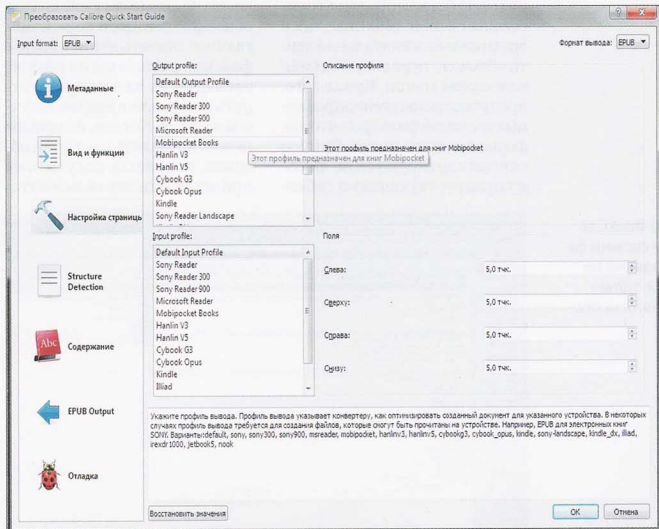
Преобразовать Calibre Quick Start Guide

Input format: EPUB

Формат вывода: EPUB

Метаданные

Вид и функции

Настройка страницы

Structure Detection

Содержание

EPUB Output

Отладка

Output profile:

Default Output Profile
Sony Reader
Sony Reader 300
Sony Reader 900
Microsoft Reader
Mobipocket Books
Hanlin V3
Hanlin V5
Cybook G3
Cybook Opus
Kindle
Sony Reader Landscape

Описание профиля

Этот профиль предназначен для книг Mobipocket

Этот профиль предназначен для книг Mobipocket

Input profile:

Default Input Profile
Sony Reader
Sony Reader 300
Sony Reader 900
Microsoft Reader
Mobipocket Books
Hanlin V3
Hanlin V5
Cybook G3
Cybook Opus
Kindle
Illiad

Поля

Слева: 5,0 тчк.

Сверху: 5,0 тчк.

Справа: 5,0 тчк.

Снизу: 5,0 тчк.

Укажите профиль вывода. Профиль вывода указывает конвертеру, как оптимизировать созданный документ для указанного устройства. В некоторых случаях профиль вывода требуется для создания файлов, которые смогут быть прочитаны на устройстве. Например, EPUB для электронных книг SONY. Варианты:default, sony, sony300, sony900, msreader, mobipocket, hanlinv3, hanlinv5, cybookg3, cybook_opus, kindle, sony-landscape, kindle_dx, illiad, irexdr1000, jetbook5, nook

Восстановить значения

OK

Отмена